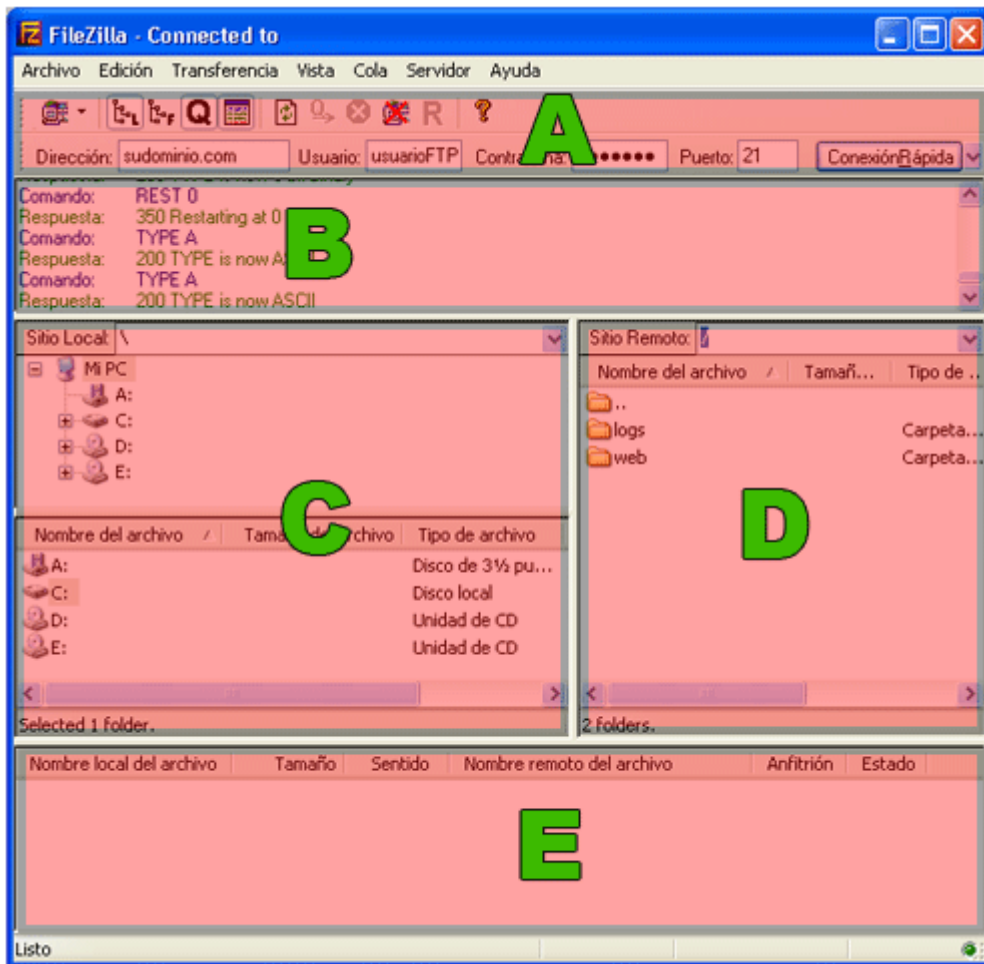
FileZilla - Connected to

Archivo Edición Transferencia Vista Cola Servidor Ayuda

A

Dirección: sudominio.com Usuario: usuarioFTP Contra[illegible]a: ●●●●●● Puerto: 21 ConexiónRápida

Comando: REST 0
Respuesta: 350 Restarting at 0
Comando: TYPE A
Respuesta: 200 TYPE is now A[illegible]
Comando: TYPE A
Respuesta: 200 TYPE is now ASCII

B

Sitio Local: \

Mi PC
A:
C:
D:
E:

C

| Nombre del archivo | Tama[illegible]rchivo | Tipo de archivo |
|---|---|---|
| A: | | Disco de 3½ pu... |
| C: | | Disco local |
| D: | | Unidad de CD |
| E: | | Unidad de CD |

Selected 1 folder.

Sitio Remoto: /

| Nombre del archivo | Tamañ... | Tipo de ... |
|---|---|---|
| .. | | |
| logs | | Carpeta... |
| web | | Carpeta... |

D

2 folders.

| Nombre local del archivo | Tamaño | Sentido | Nombre remoto del archivo | Anfitrión | Estado |
|---|---|---|---|---|---|

E

Listo